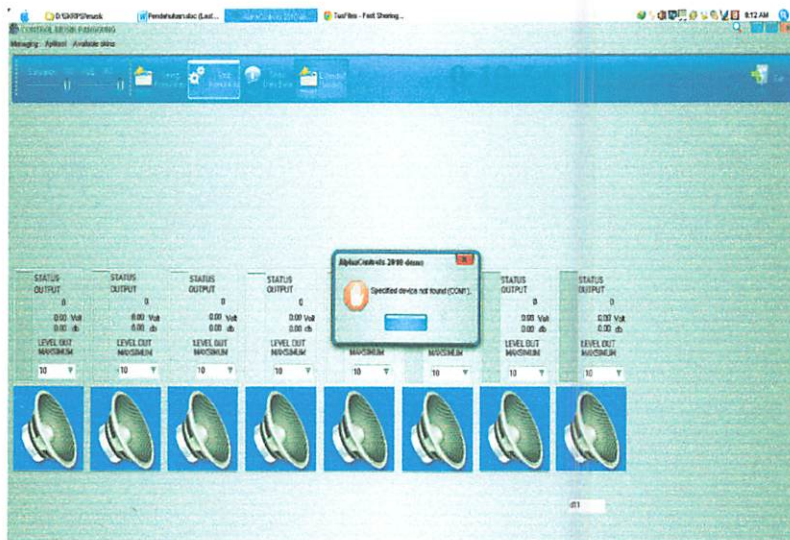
D:\SKRIPSI\musik | Pendahuluan.doc (Last... | TusFiles - Fast Sharing...

8:12 AM

CONTROL MUSIK PANGGUNG

Managing Aplikasi Available skins

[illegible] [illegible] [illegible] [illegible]

STATUS OUTPUT
0
0.00 Volt
0.00 db
LEVEL OUT MAKSIMUM
10

STATUS OUTPUT
0
0.00 Volt
0.00 db
LEVEL OUT MAKSIMUM
10

STATUS OUTPUT
0
0.00 Volt
0.00 db
LEVEL OUT MAKSIMUM
10

STATUS OUTPUT
0
0.00 Volt
0.00 db
LEVEL OUT MAKSIMUM
10

MAKSIMUM
10

MAKSIMUM
10

STATUS OUTPUT
0
0.00 Volt
0.00 db
LEVEL OUT MAKSIMUM
10

STATUS OUTPUT
0
0.00 Volt
0.00 db
LEVEL OUT MAKSIMUM
10

AlphaControls 2010 demo

Specified device not found (COM1).

d11